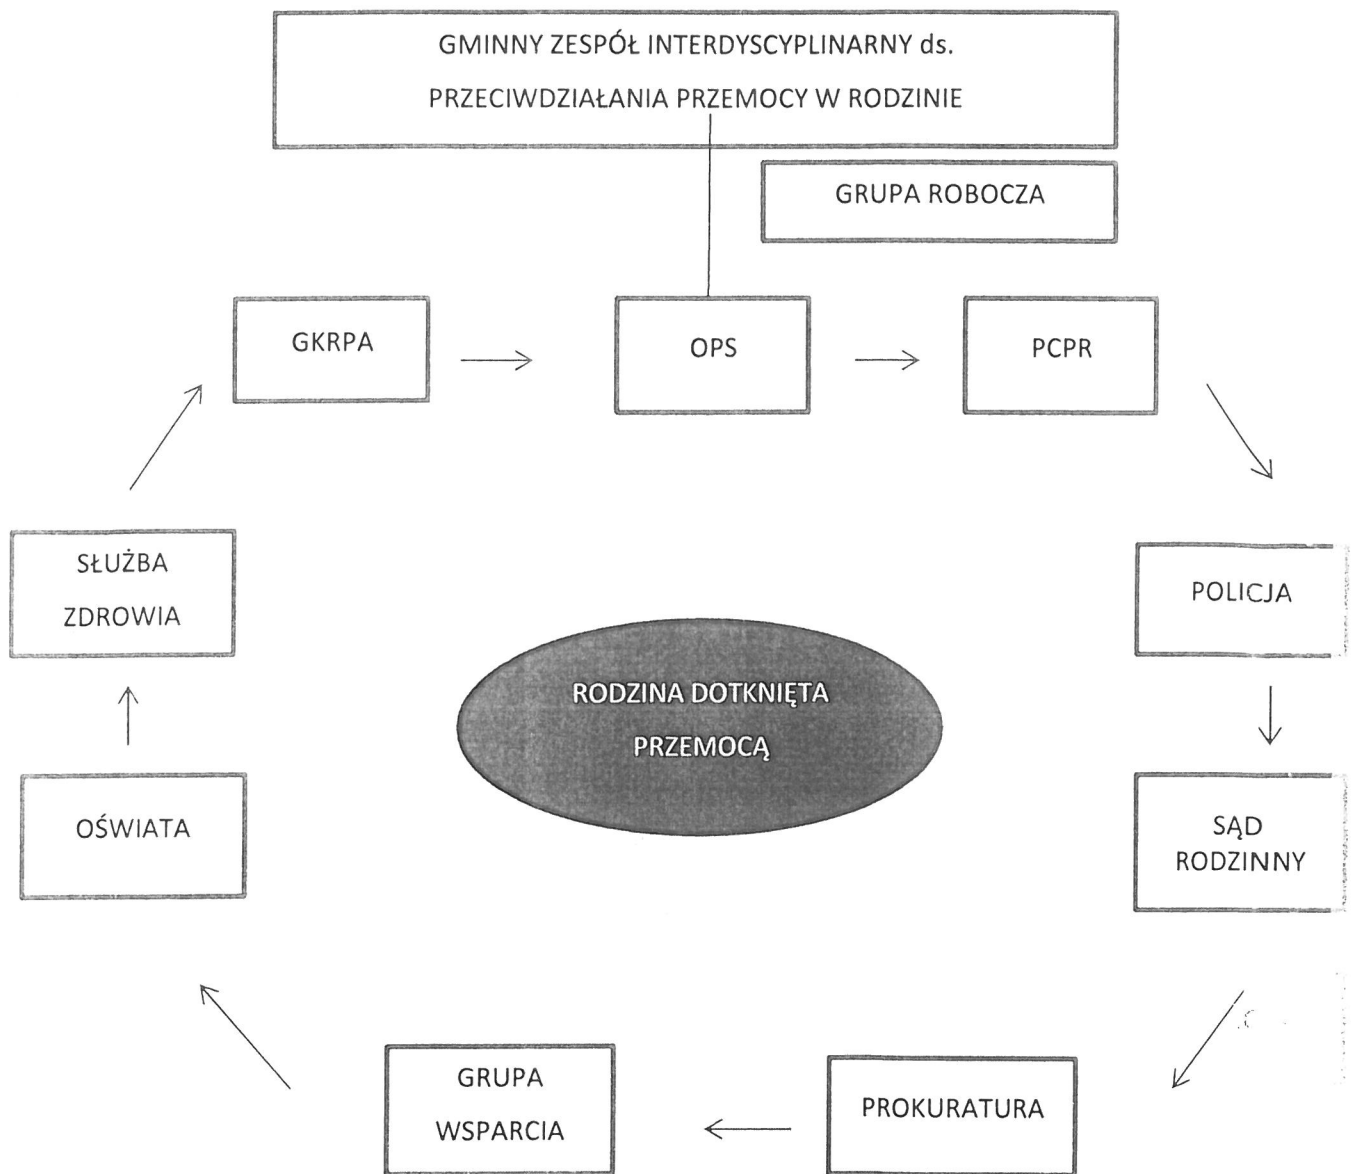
GMINNY ZESPÓŁ INTERDYSCYPLINARNY ds. PRZECIWDZIAŁANIA PRZEMOCY W RODZINIE

GRUPA ROBOCZA

GKRPA

OPS

PCPR

POLICJA

SĄD RODZINNY

PROKURATURA

GRUPA WSPARCIA

OŚWIATA

SŁUŻBA ZDROWIA

RODZINA DOTKNIĘTA PRZEMOCĄ